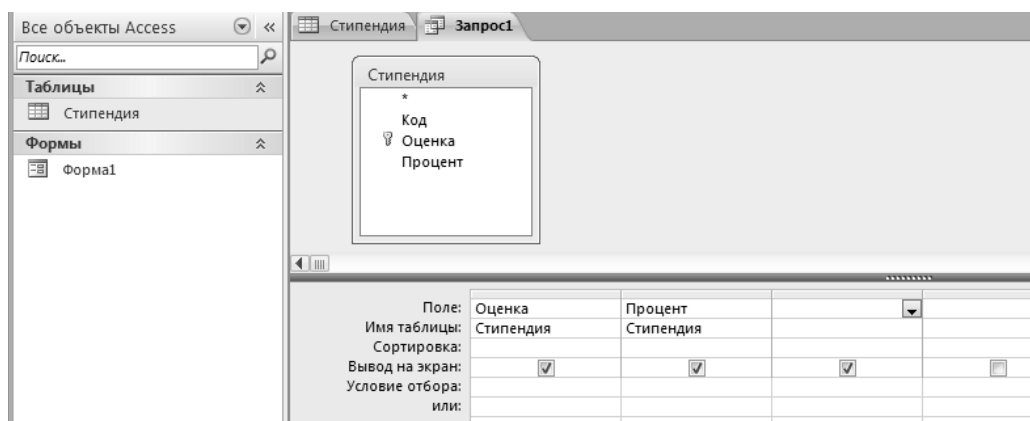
Все объекты Access

Поиск...

Таблицы

Стипендия

Формы

Форма1

Стипендия

Запрос1

Стипендия

*

Код

Оценка

Процент

| | | | | |
|---|---|---|---|---|
| Поле: | Оценка | Процент | | |
| Имя таблицы: | Стипендия | Стипендия | | |
| Сортировка: | | | | |
| Вывод на экран: | ☑ | ☑ | ☑ | ☐ |
| Условие отбора: | | | | |
| или: | | | | |